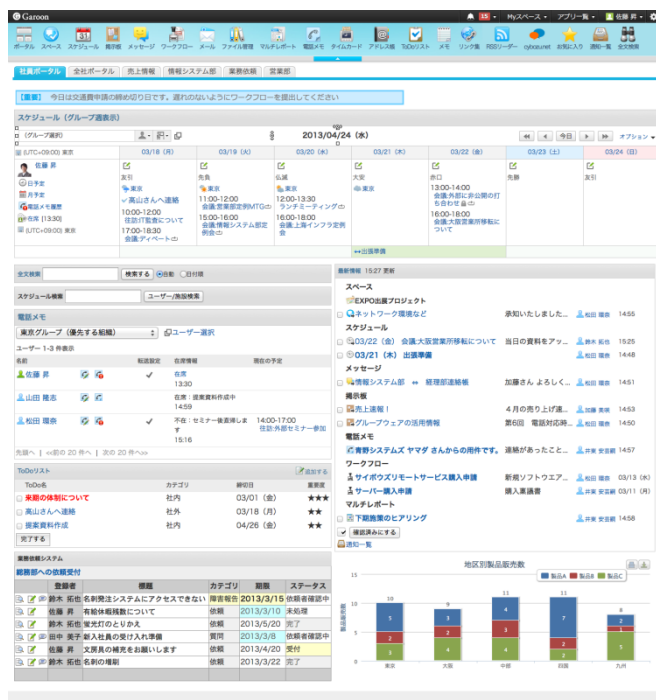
Garoon
15 Myスペース アプリ一覧 佐藤 昇

ポータル スペース スケジュール 掲示板 メッセージ ワークフロー メール ファイル管理 マルチレポート 電話メモ タイムカード アドレス帳 ToDoリスト メモ リンク集 RSSリーダー cybozu.net お気に入り 通知一覧 全文検索

社員ポータル 全社ポータル 売上情報 情報システム部 業務依頼 営業部

【重要】 今日は交通費申請の締め切り日です。遅れのないようにワークフローを提出してください

スケジュール（グループ週表示）

(グループ選択)
2013/04/24（水）
今日 オプション

| (UTC+09:00) 東京 | 03/18（月） | 03/19（火） | 03/20（水） | 03/21（木） | 03/22（金） | 03/23（土） | 03/24（日） |
|---|---|---|---|---|---|---|---|
| 佐藤 昇 日予定 月予定 電話メモ履歴 在席 [13:30] (UTC+09:00) 東京 | 直行 東京 高山さんへ連絡 10:00-12:00 住訪IT監査について 17:00-18:30 会議:ディベート | 先負 11:00-12:00 会議:営業部定例MTG 15:00-16:00 会議:情報システム部定例会 | 仏滅 東京 12:00-13:00 ランチミーティング 16:00-18:00 会議:上海インラ定例会 | 大安 東京 | 赤口 13:00-14:00 会議:外部に非公開の打ち合わせ 16:00-18:00 会議:大阪営業所移転について | 先勝 | 友引 |
| | | | | ↔出張準備 | | | |

全文検索 検索する 自動 日付順

スケジュール検索 ユーザー/施設検索

電話メモ
東京グループ（優先する組織） ユーザー選択
ユーザー 1-3 件表示

| 名前 | | 転送設定 | 在席情報 | 現在の予定 |
|---|---|---|---|---|
| 佐藤 昇 | | ✓ | 在席 13:30 | |
| 山田 隆志 | | | 不在：提案資料作成中 14:59 | |
| 松田 陽奈 | | ✓ | 不在：セミナー後直帰します 15:16 | 14:00-17:00 住訪:外部セミナー参加 |

先頭へ | <<前の 20 件へ | 次の 20 件へ>>

ToDoリスト 追加する

| ToDo名 | カテゴリ | 締切日 | 重要度 |
|---|---|---|---|
| 来期の体制について | 社内 | 03/01（金） | ★★★ |
| 高山さんへ連絡 | 社外 | 03/18（月） | ★★ |
| 提案資料作成 | 社内 | 04/26（金） | ★★ |

完了する

業務依頼システム
総務部への依頼受付

| | 登録者 | 標題 | カテゴリ | 期限 | ステータス |
|---|---|---|---|---|---|
| | 鈴木 拓也 | 名刺発注システムにアクセスできない | 障害報告 | 2013/3/15 | 依頼者確認中 |
| | 佐藤 昇 | 有給休暇残数について | 依頼 | 2013/3/10 | 未処理 |
| | 鈴木 拓也 | 蛍光灯のとりかえ | 依頼 | 2013/5/20 | 完了 |
| | 田中 美子 | 新入社員の受け入れ準備 | 質問 | 2013/3/8 | 依頼者確認中 |
| | 佐藤 昇 | 文房具の補充をお願いします | 依頼 | 2013/4/20 | 受付 |
| | 鈴木 拓也 | 名刺の増刷 | 依頼 | 2013/3/22 | 完了 |

最新情報 15:27 更新
スペース
EXPO出展プロジェクト
ネットワーク環境など　承知いたしました… 松田 陽奈 14:55
スケジュール
03/22（金） 会議:大阪営業所移転について　当日の資料をアップ… 鈴木 拓也 15:25
03/21（木） 出張準備　松田 陽奈 14:48
メッセージ
情報システム部 ⇔ 経理部連絡帳　加藤さん よろしく… 松田 陽奈 14:51
掲示板
売上速報！　4月の売り上げ速… 加藤 美咲 14:53
グループウェアの活用情報　第6回 電話対応時… 鈴木 拓也 15:22
電話メモ
青野システムズ ヤマダ さんからの用件です。　連絡があったこと… 井東 安亜都 14:57
ワークフロー
サイボウズリモートサービス購入申請　新規ソフトウエア… 松田 陽奈 03/13（水）
サーバー購入申請　購入稟議書 松田 陽奈 03/11（月）
マルチレポート
下期施策のヒアリング　井東 安亜都 14:58
確認済みにする
通知一覧

地区別製品販売数
製品A 製品B 製品C
販売数
15 10 5 0
東京 大阪 中部 四国 九州
10 9 11 11 8
5 3 4 5 1
3 4 4 3 5
2 2 3 3 2